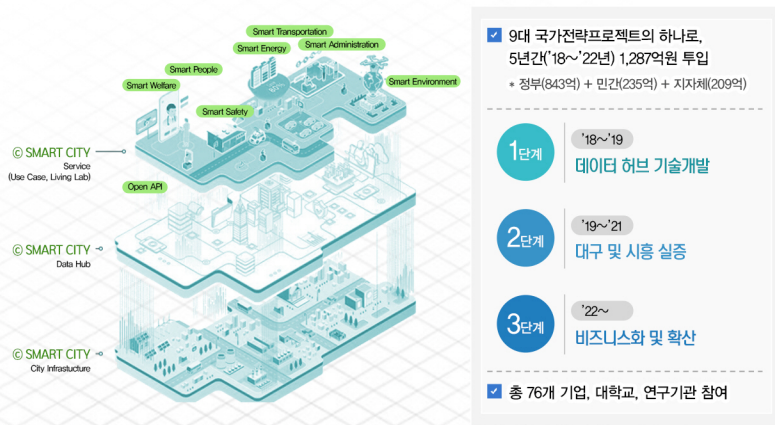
Smart Transportation
Smart Energy
Smart Administration
Smart People
Smart Welfare
Smart Environment
Smart Safety

© SMART CITY
Service
(Use Case, Living Lab)

Open API

© SMART CITY
Data Hub

© SMART CITY
City Infrastucture

9대 국가전략프로젝트의 하나로, 5년간('18~'22년) 1,287억원 투입
* 정부(843억) + 민간(235억) + 지자체(209억)

1단계
'18~'19
데이터 허브 기술개발

2단계
'19~'21
대구 및 시흥 실증

3단계
'22~
비즈니스화 및 확산

총 76개 기업, 대학교, 연구기관 참여